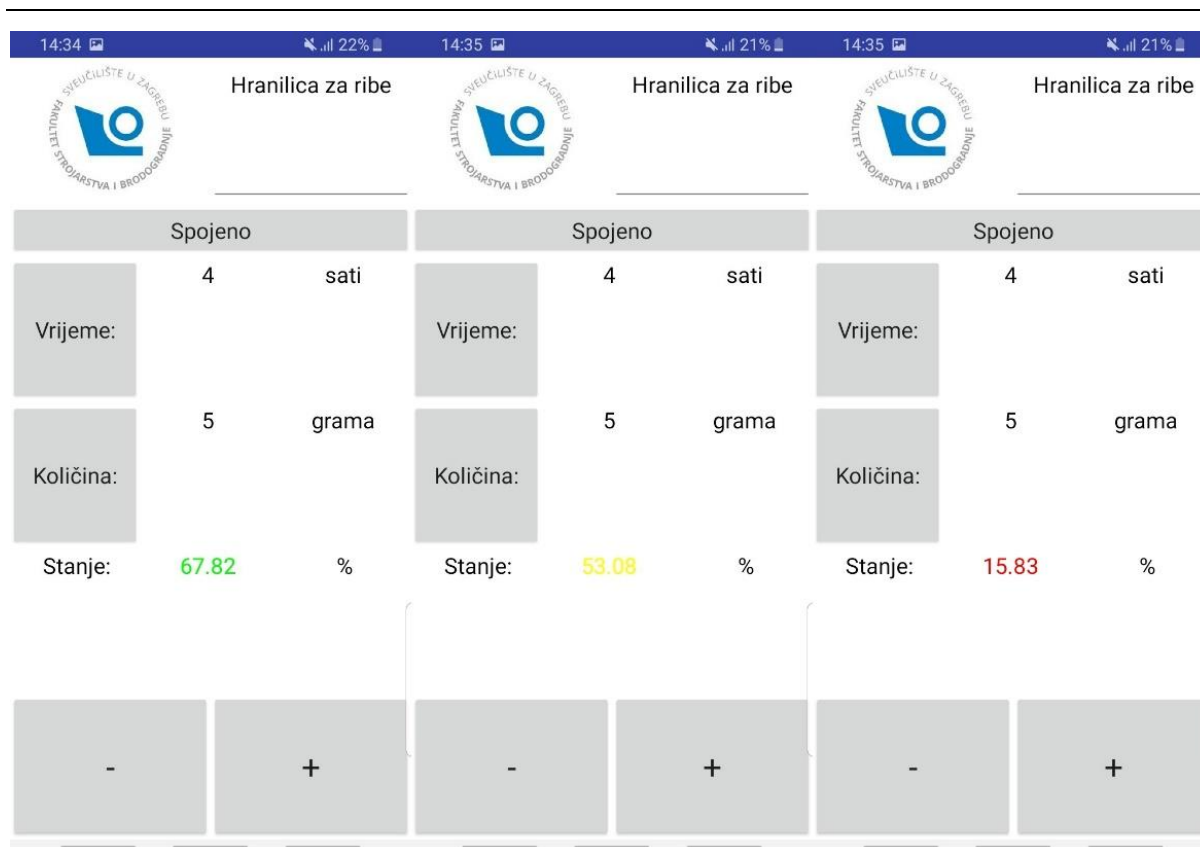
14:34 22%

SVEUČILIŠTE U ZAGREBU FAKULTET STROJARSTVA I BRODOGRADNJE

Hranilica za ribe

Spojeno

Vrijeme: 4 sati

Količina: 5 grama

Stanje: 67.82 %

-

+

14:35 21%

SVEUČILIŠTE U ZAGREBU FAKULTET STROJARSTVA I BRODOGRADNJE

Hranilica za ribe

Spojeno

Vrijeme: 4 sati

Količina: 5 grama

Stanje: 53.08 %

-

+

14:35 21%

SVEUČILIŠTE U ZAGREBU FAKULTET STROJARSTVA I BRODOGRADNJE

Hranilica za ribe

Spojeno

Vrijeme: 4 sati

Količina: 5 grama

Stanje: 15.83 %

-

+